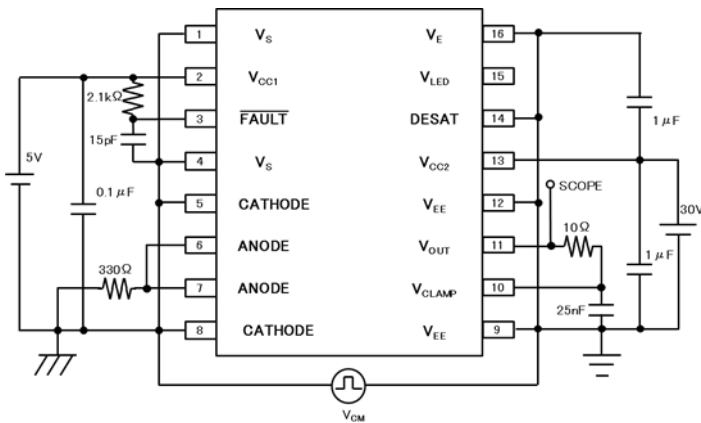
1
$V_S$
$V_E$
16
2
$V_{CC1}$
$V_{LED}$
15
2.1kΩ
3
$\overline{FAULT}$
DESAT
14
1 μF
15pF
4
$V_S$
$V_{CC2}$
13
5V
0.1 μF
SCOPE
5
CATHODE
$V_{EE}$
12
30V
10Ω
6
ANODE
$V_{OUT}$
11
330Ω
1 μF
7
ANODE
$V_{CLAMP}$
10
25nF
8
CATHODE
$V_{EE}$
9
$V_{CM}$